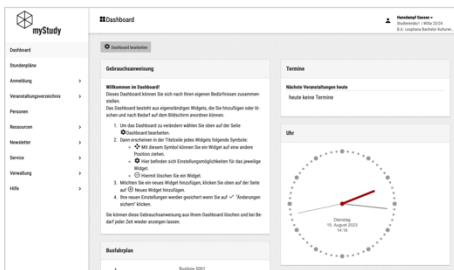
myStudy

Dashboard

Hansdampf Dasser
Studierende/r | WiSe 22/23
B.A. Leuphana Bachelor Kulturw...

Dashboard
Stundenpläne
Anmeldung >
Veranstaltungsverzeichnis >
Personen
Ressourcen >
Newsletter >
Service >
Verwaltung >
Hilfe >

Dashboard bearbeiten

Gebrauchsanweisung

Willkommen im Dashboard!
Dieses Dashboard können Sie sich nach Ihren eigenen Bedürfnissen zusammenstellen.
Das Dashboard besteht aus eigenständigen Widgets, die Sie hinzufügen oder löschen und nach Bedarf auf dem Bildschirm anordnen können.

1. Um das Dashboard zu verändern wählen Sie oben auf der Seite Dashboard bearbeiten.
2. Dann erscheinen in der Titelzeile jedes Widgets folgende Symbole:
◦ Mit diesem Symbol können Sie ein Widget auf eine andere Position ziehen.
◦ Hier befinden sich Einstellungsmöglichkeiten für das jeweilige Widget.
◦ Hiermit löschen Sie ein Widget.
3. Möchten Sie ein neues Widget hinzufügen, klicken Sie oben auf der Seite auf Neues Widget hinzufügen.
4. Ihre neuen Einstellungen werden gesichert wenn Sie auf "Änderungen sichern" klicken.

Sie können diese Gebrauchsanweisung aus Ihrem Dashboard löschen und bei Bedarf jederzeit wieder anzeigen lassen.

Busfahrplan

Termine

Nächste Veranstaltungen heute
heute keine Termine

Uhr

Dienstag
15. August 2023
14:16